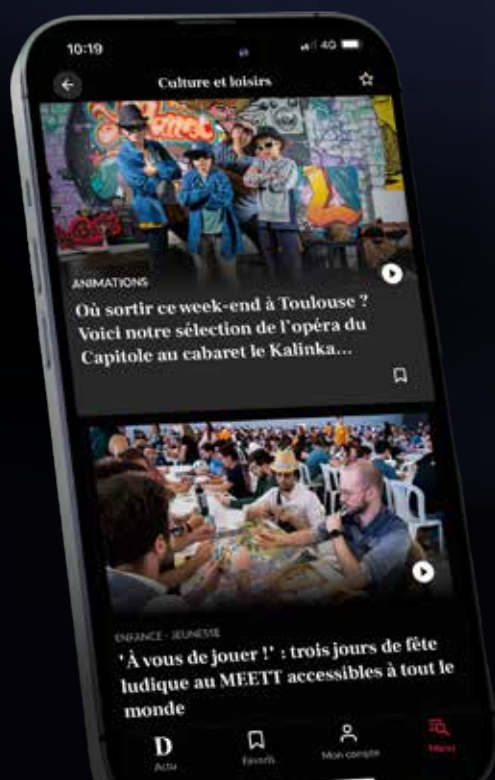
10:19

4G

Culture et loisirs

ANIMATIONS

Où sortir ce week-end à Toulouse ? Voici notre sélection de l'opéra du Capitole au cabaret le Kalinka...

ENFANCE - JEUNESSE

'À vous de jouer !' : trois jours de fête ludique au MEETT accessibles à tout le monde

D
Actu

Favoris

Mon compte

Menu